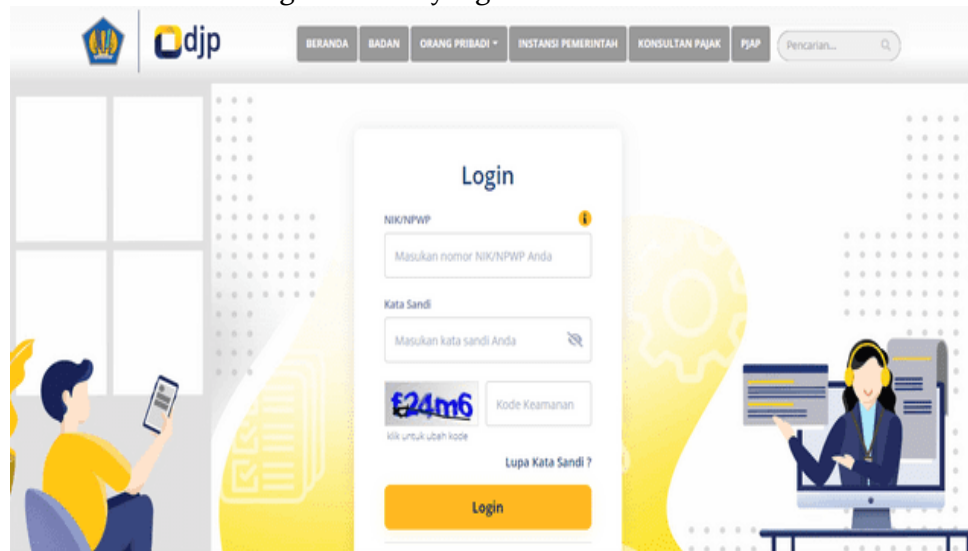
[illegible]

djp

BERANDA
BADAN
ORANG PRIBADI ▾
INSTANSI PEMERINTAH
KONSULTAN PAJAK
PJAP
Pencarian...

Login

NIK/NPWP

Masukan nomor NIK/NPWP Anda

Kata Sandi

Masukan kata sandi Anda

£24m6

Kode Keamanan

klik untuk ubah kode

Lupa Kata Sandi ?

Login